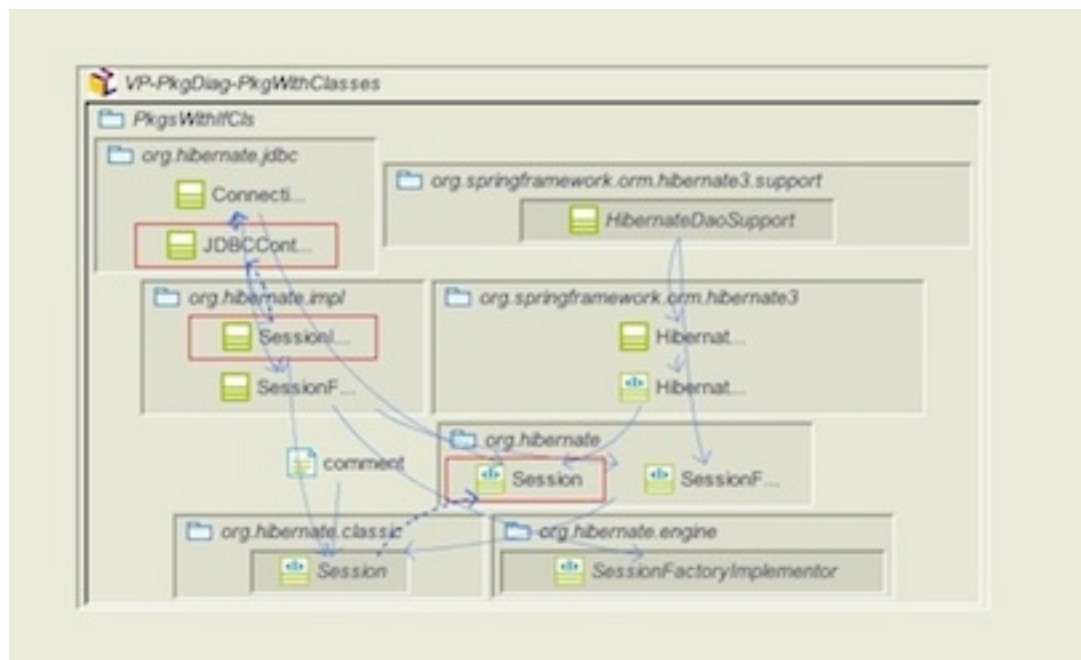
VP-PkgDiag-PkgWithClasses

PkgsWithIfCls

org.hibernate.jdbc

Connecti...

JDBCCont...

org.springframework.orm.hibernate3.support

HibernateDaoSupport

org.hibernate.impl

SessionI...

SessionF...

org.springframework.orm.hibernate3

Hibernat...

Hibernat...

comment

org.hibernate

Session

SessionF...

org.hibernate.classic

Session

org.hibernate.engine

SessionFactoryImplementor